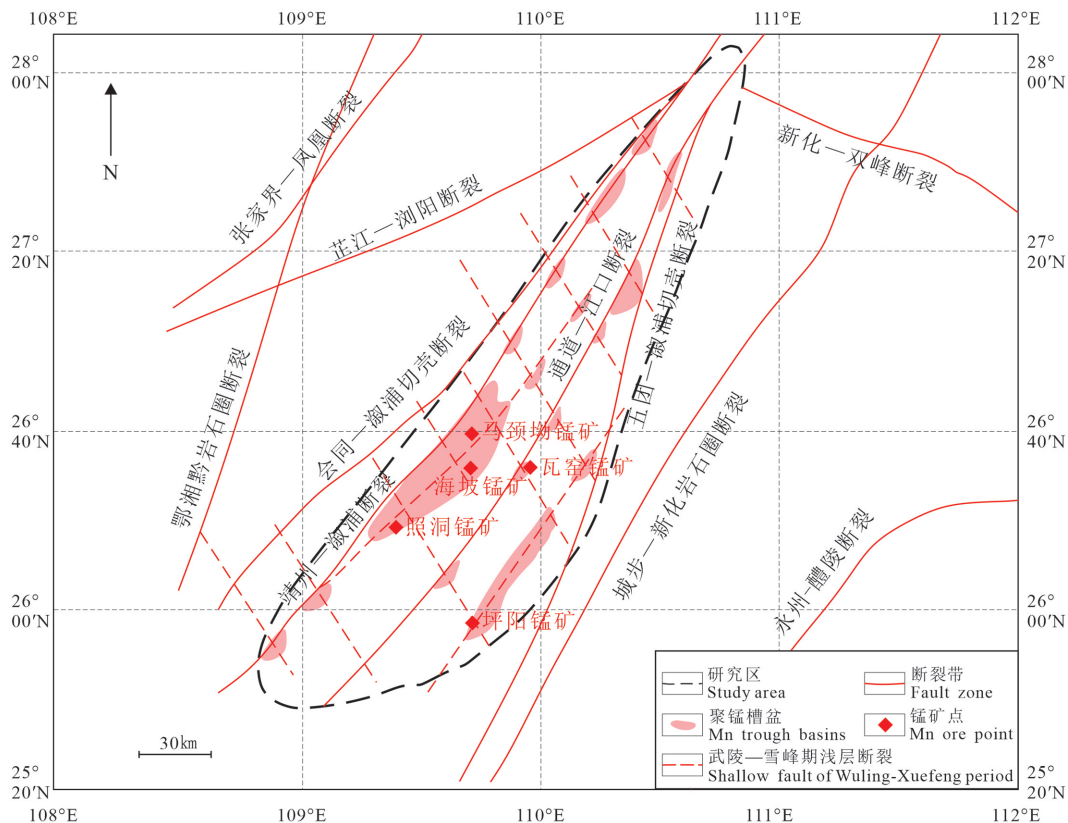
108°E 109°E 110°E 111°E 112°E

28° 00′N

27° 20′N

26° 40′N

26° 00′N

25° 20′N

N

张家界—凤凰断裂

芷江—浏阳断裂

新化—双峰断裂

鄂湘黔岩石圈断裂

会同—溆浦切壳断裂

通道—江口断裂

五团—溆浦切壳断裂

靖州—溆浦断裂

城步—新化岩石圈断裂

永州—醴陵断裂

马颈坳锰矿

瓦窑锰矿

海坡锰矿

照洞锰矿

坪阳锰矿

30km

研究区
Study area

断裂带
Fault zone

聚锰槽盆
Mn trough basins

锰矿点
Mn ore point

武陵—雪峰期浅层断裂
Shallow fault of Wuling-Xuefeng period